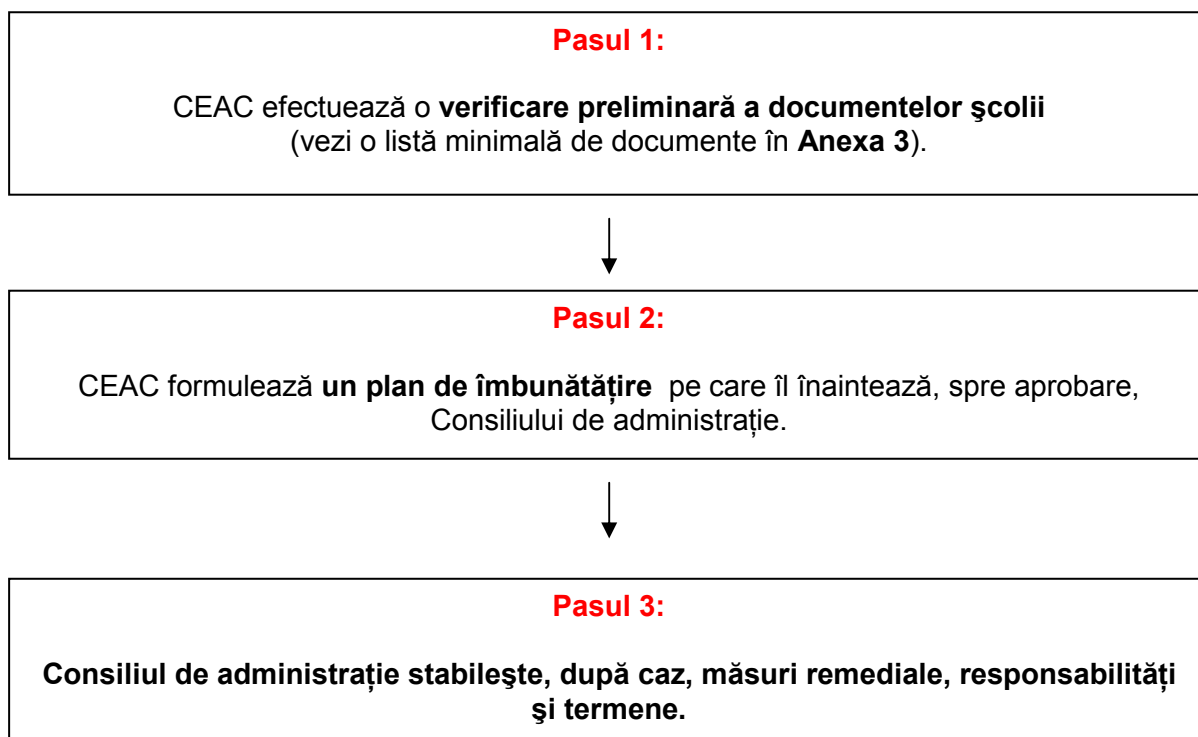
Pasul 1:

CEAC efectuează o verificare preliminară a documentelor şcolii (vezi o listă minimală de documente în Anexa 3).

Pasul 2:

CEAC formulează un plan de îmbunătățire pe care îl înaintează, spre aprobare, Consiliului de administrație.

Pasul 3:

Consiliul de administrație stabileşte, după caz, măsuri remediale, responsabilități şi termene.